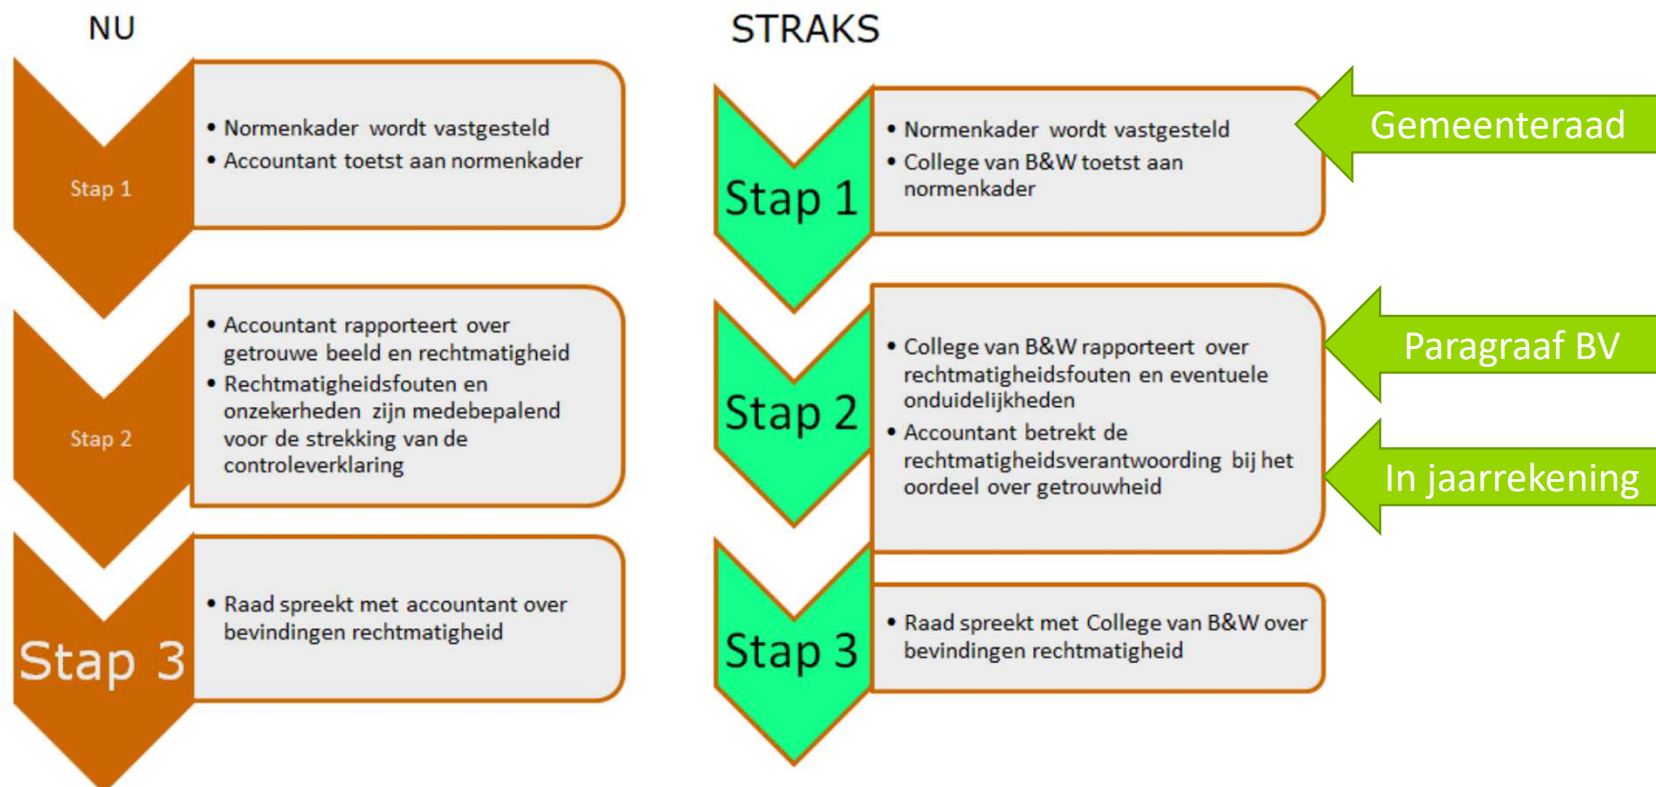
NU

Stap 1

- Normenkader wordt vastgesteld
- Accountant toetst aan normenkader

Stap 2

- Accountant rapporteert over getrouwe beeld en rechtmatigheid
- Rechtmatigheidsfouten en onzekerheden zijn medebepalend voor de strekking van de controleverklaring

Stap 3

- Raad spreekt met accountant over bevindingen rechtmatigheid

STRAKS

Stap 1

- Normenkader wordt vastgesteld
- College van B&W toetst aan normenkader

Gemeenteraad

Stap 2

- College van B&W rapporteert over rechtmatigheidsfouten en eventuele onduidelijkheden
- Accountant betrekt de rechtmatigheidsverantwoording bij het oordeel over getrouwheid

Paragraaf BV

In jaarrekening

Stap 3

- Raad spreekt met College van B&W over bevindingen rechtmatigheid